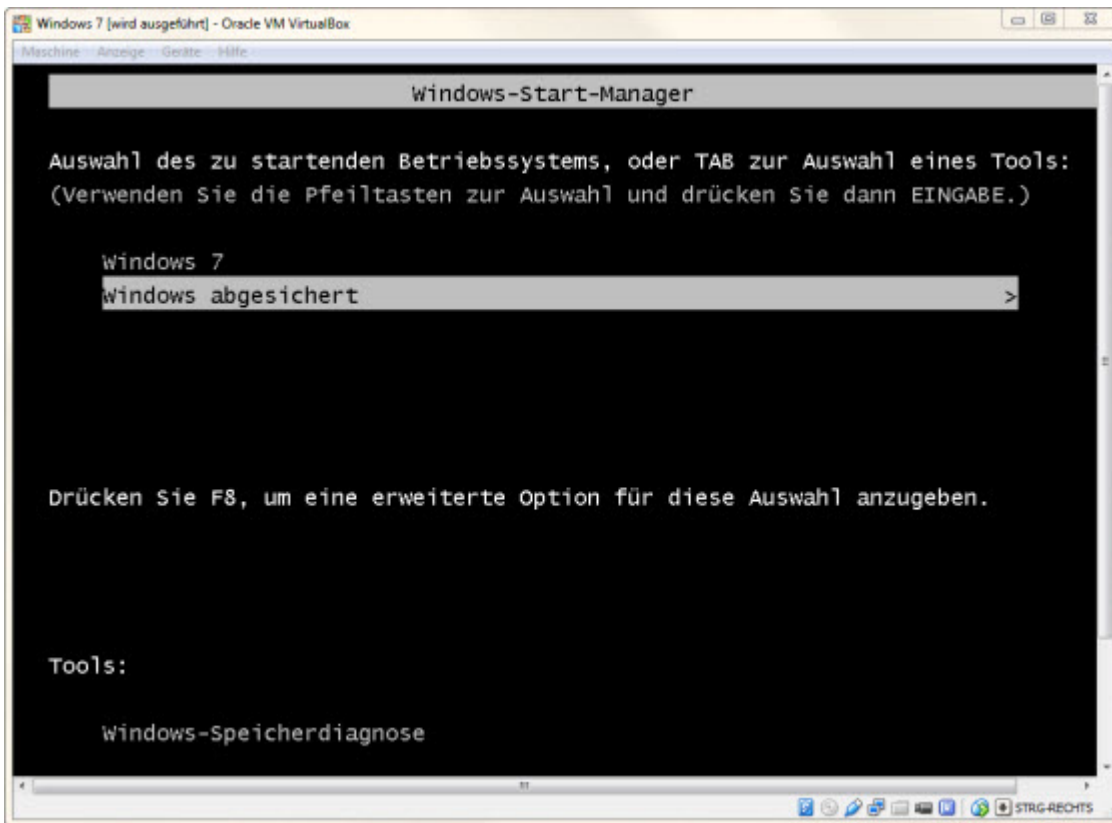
Windows 7 [wird ausgeführt] - Oracle VM VirtualBox

Maschine Anzeige Geräte Hilfe

Windows-Start-Manager

Auswahl des zu startenden Betriebssystems, oder TAB zur Auswahl eines Tools:
(Verwenden Sie die Pfeiltasten zur Auswahl und drücken Sie dann EINGABE.)

Windows 7
Windows abgesichert >

Drücken Sie F8, um eine erweiterte Option für diese Auswahl anzugeben.

Tools:

Windows-Speicherdiagnose

STRG-RECHTS